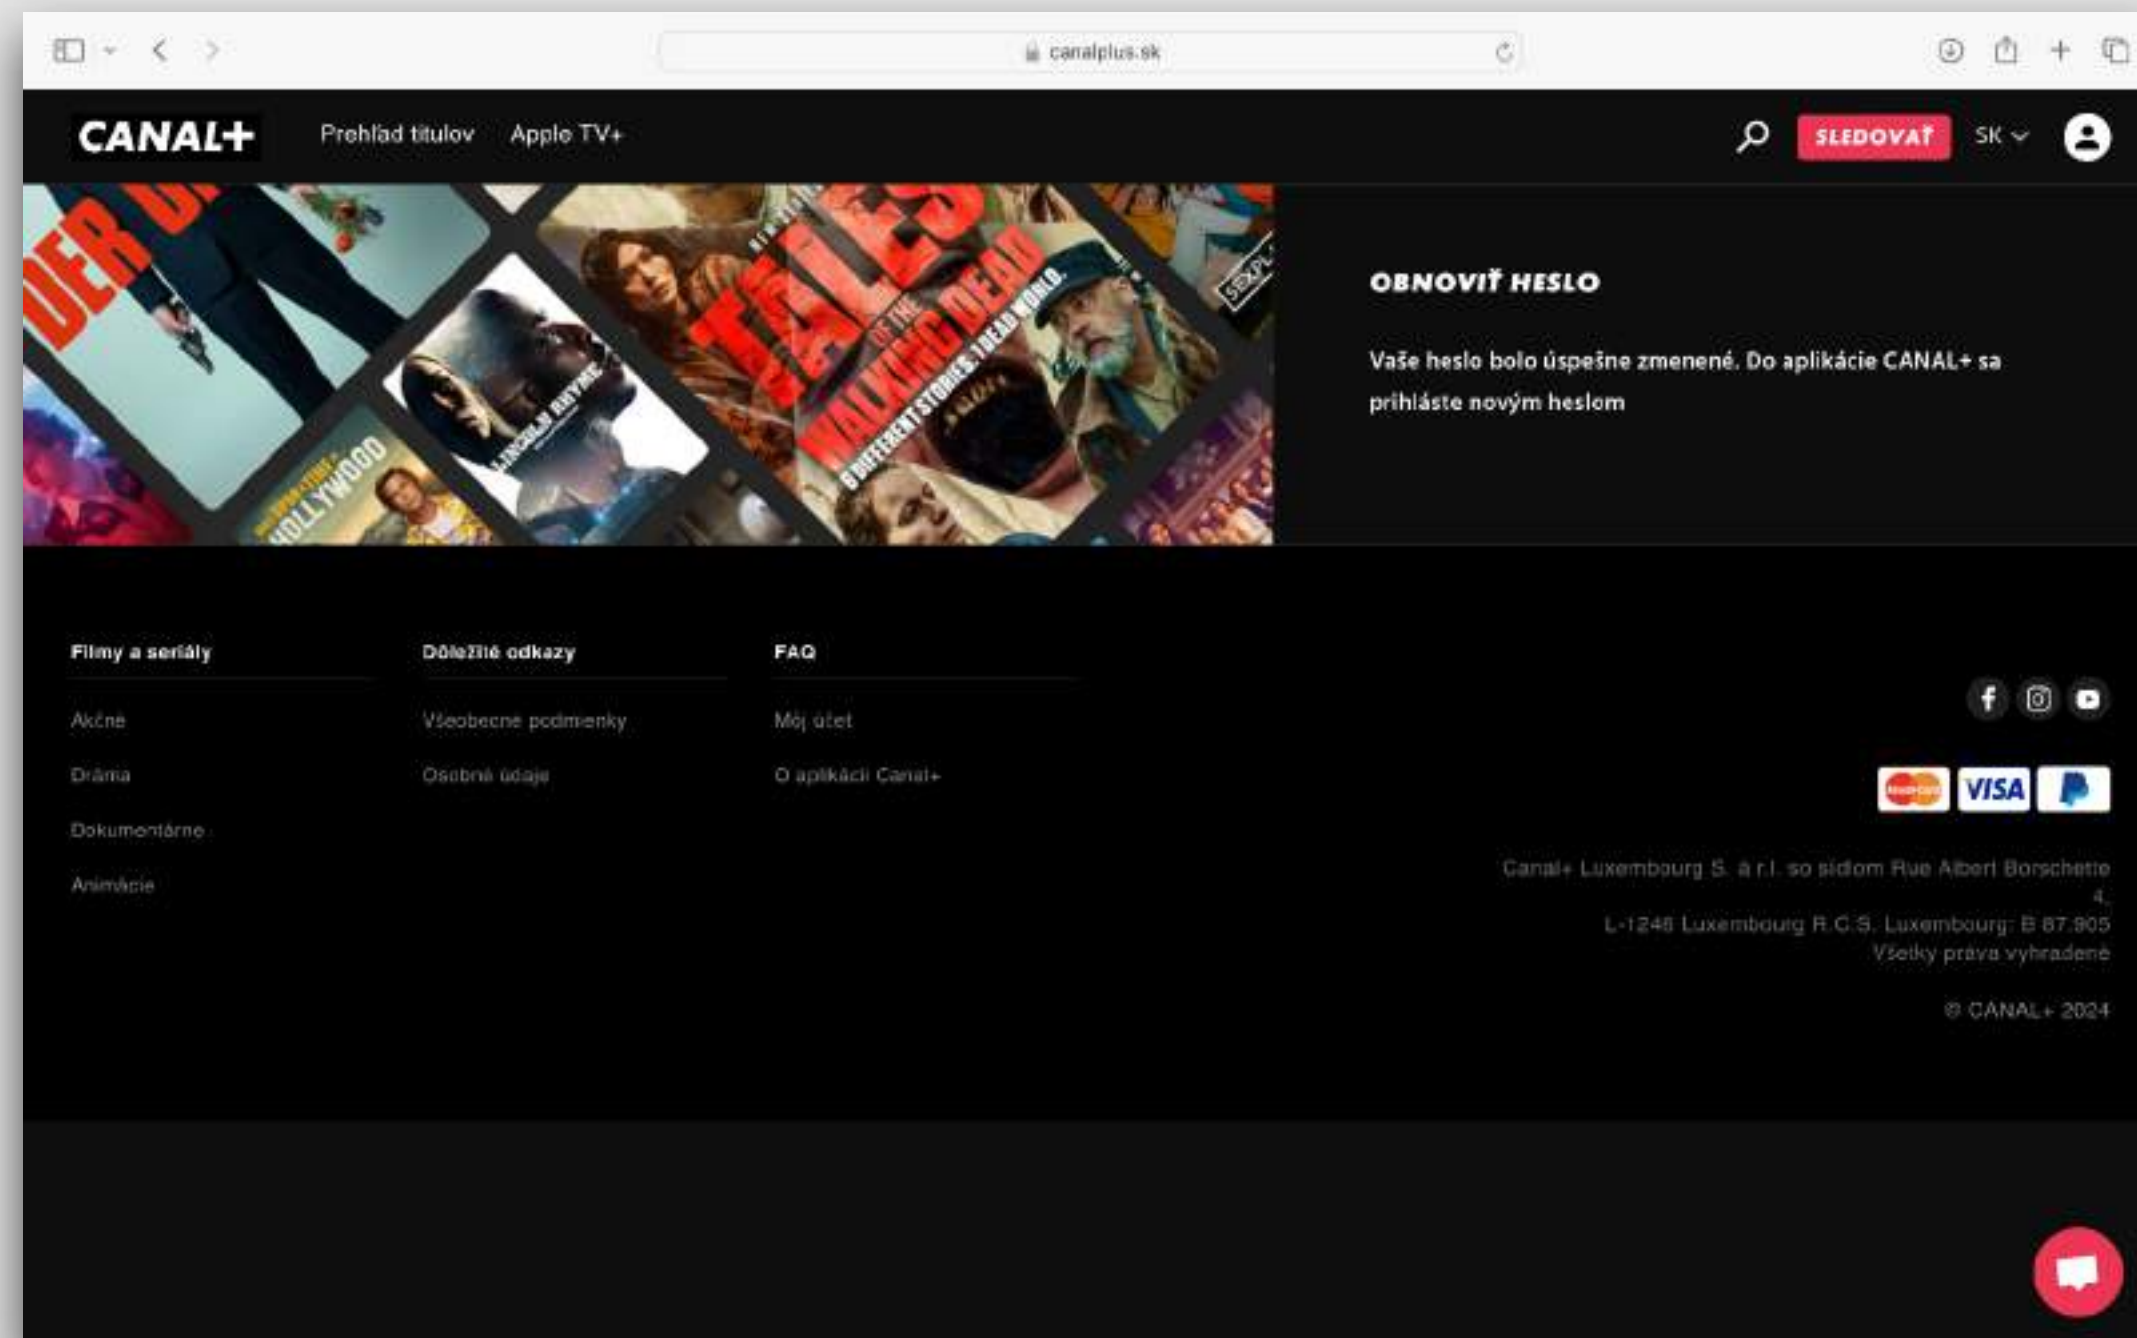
canalplus.sk

CANAL+ Prehľad titulov Apple TV+

SLEDOVAŤ SK

TALES OF THE WALKING DEAD
6 DIFFERENT STORIES. 1 DEAD WORLD.

LINCOLN RHYME

HOLLYWOOD

OBNOVIŤ HESLO

Vaše heslo bolo úspešne zmenené. Do aplikácie CANAL+ sa prihláste novým heslom

Filmy a seriály

Akčné

Dráma

Dokumentárne

Animácie

Dôležité odkazy

Všeobecné podmienky

Osobné údaje

FAQ

Môj účet

O aplikácii Canal+

VISA

Canal+ Luxembourg S. à r.l. so sídlom Rue Albert Borschette 4,
L-1246 Luxembourg R.C.S. Luxembourg: B 87.905
Všetky práva vyhradené

© CANAL+ 2024